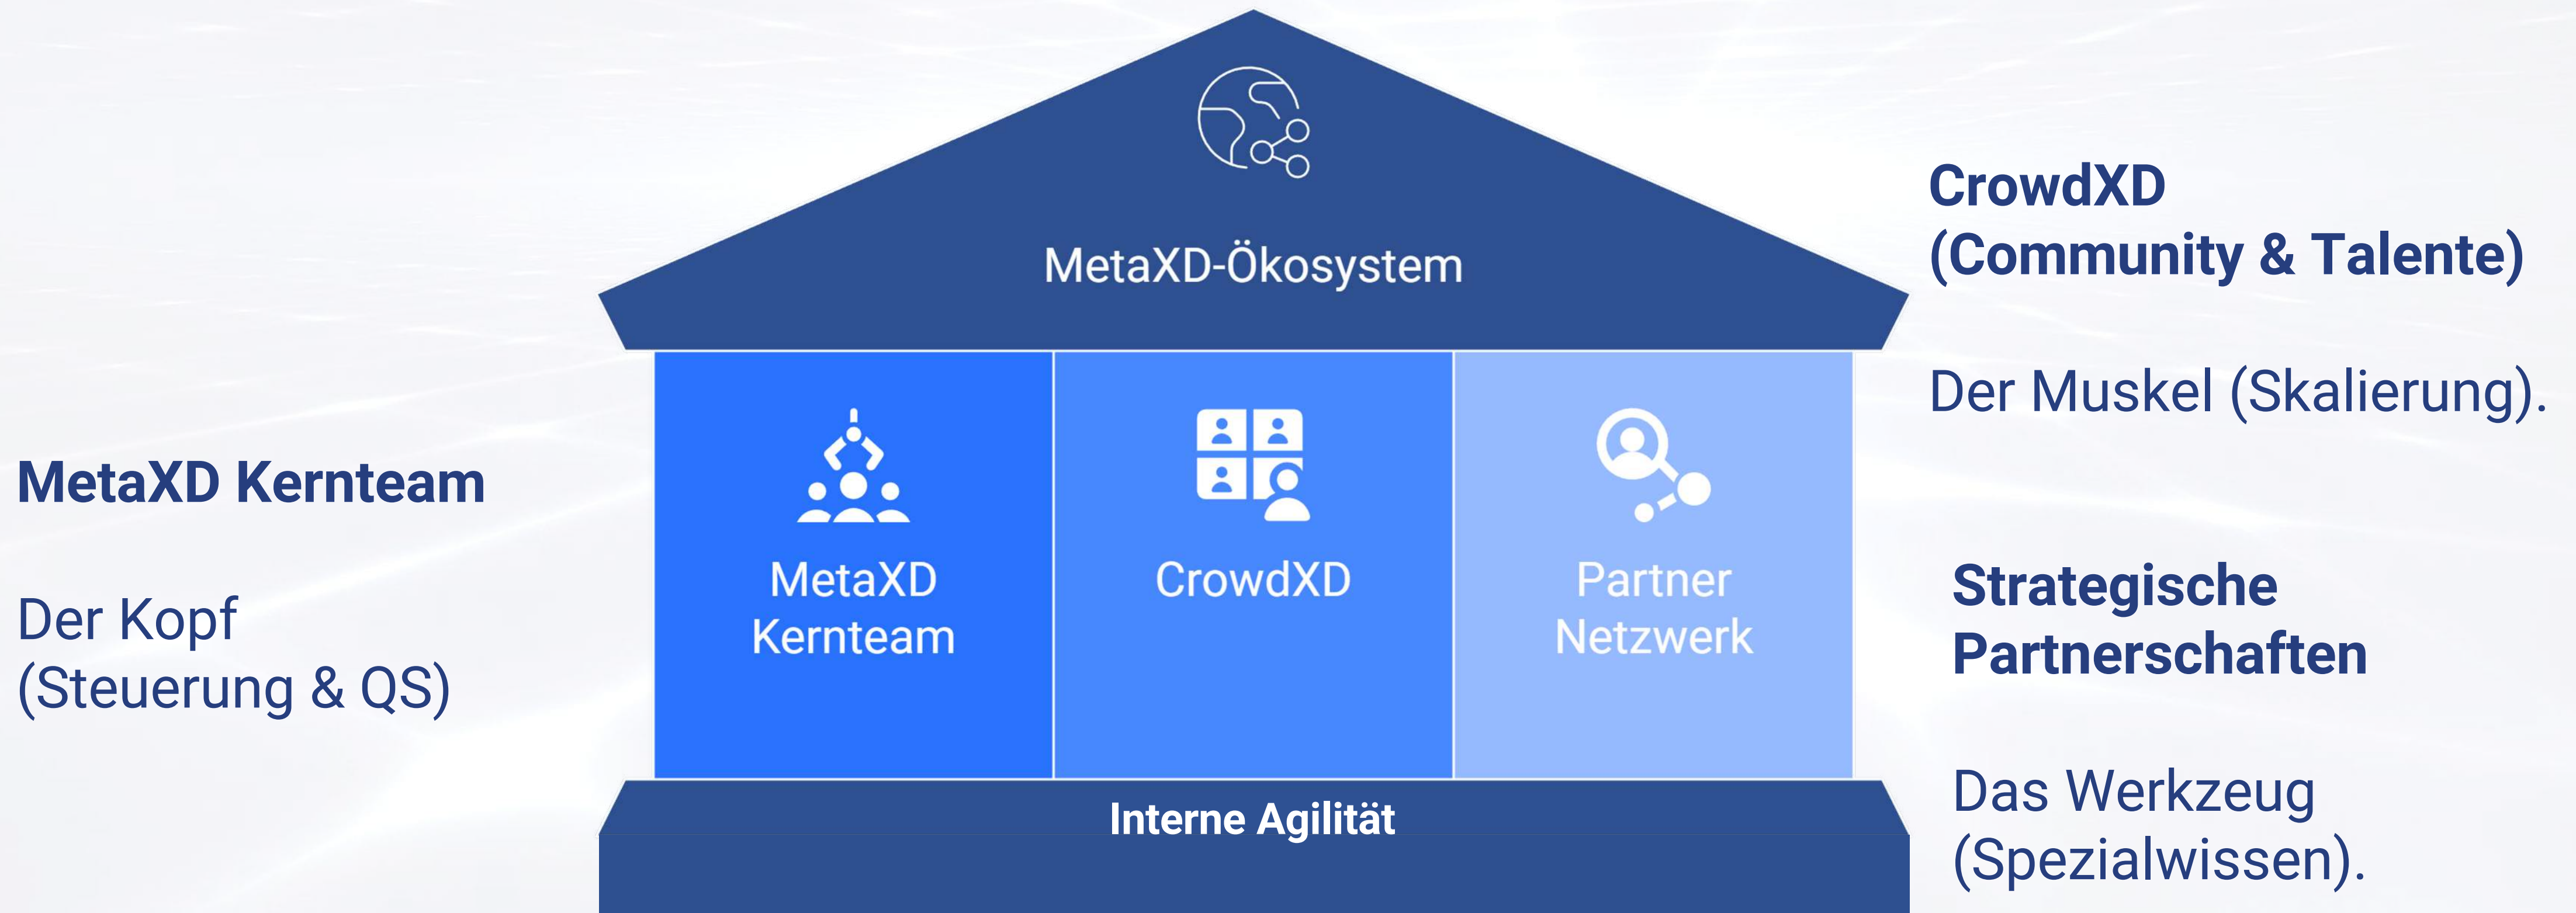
MetaXD-Ökosystem

MetaXD Kernteam

CrowdXD

Partner Netzwerk

Interne Agilität

MetaXD Kernteam

Der Kopf (Steuerung & QS)

CrowdXD (Community & Talente)

Der Muskel (Skalierung).

Strategische Partnerschaften

Das Werkzeug (Spezialwissen).